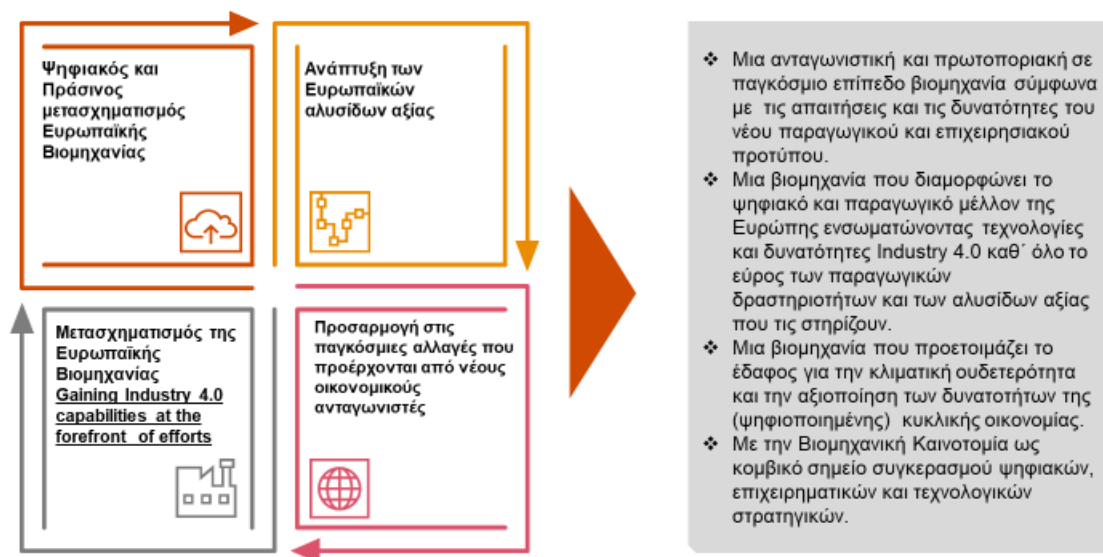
Ψηφιακός και Πράσινος μετασχηματισμός Ευρωπαϊκής Βιομηχανίας

Ανάπτυξη των Ευρωπαϊκών αλυσίδων αξίας

Μετασχηματισμός της Ευρωπαϊκής Βιομηχανίας
Gaining Industry 4.0 capabilities at the forefront of efforts

Προσαρμογή στις παγκόσμιες αλλαγές που προέρχονται από νέους οικονομικούς ανταγωνιστές

❖ Μια ανταγωνιστική και πρωτοποριακή σε παγκόσμιο επίπεδο βιομηχανία σύμφωνα με τις απαιτήσεις και τις δυνατότητες του νέου παραγωγικού και επιχειρησιακού προτύπου.
❖ Μια βιομηχανία που διαμορφώνει το ψηφιακό και παραγωγικό μέλλον της Ευρώπης ενσωματώνοντας τεχνολογίες και δυνατότητες Industry 4.0 καθ΄ όλο το εύρος των παραγωγικών δραστηριοτήτων και των αλυσίδων αξίας που τις στηρίζουν.
❖ Μια βιομηχανία που προετοιμάζει το έδαφος για την κλιματική ουδετερότητα και την αξιοποίηση των δυνατοτήτων της (ψηφιοποιημένης) κυκλικής οικονομίας.
❖ Με την Βιομηχανική Καινοτομία ως κομβικό σημείο συγκερασμού ψηφιακών, επιχειρηματικών και τεχνολογικών στρατηγικών.